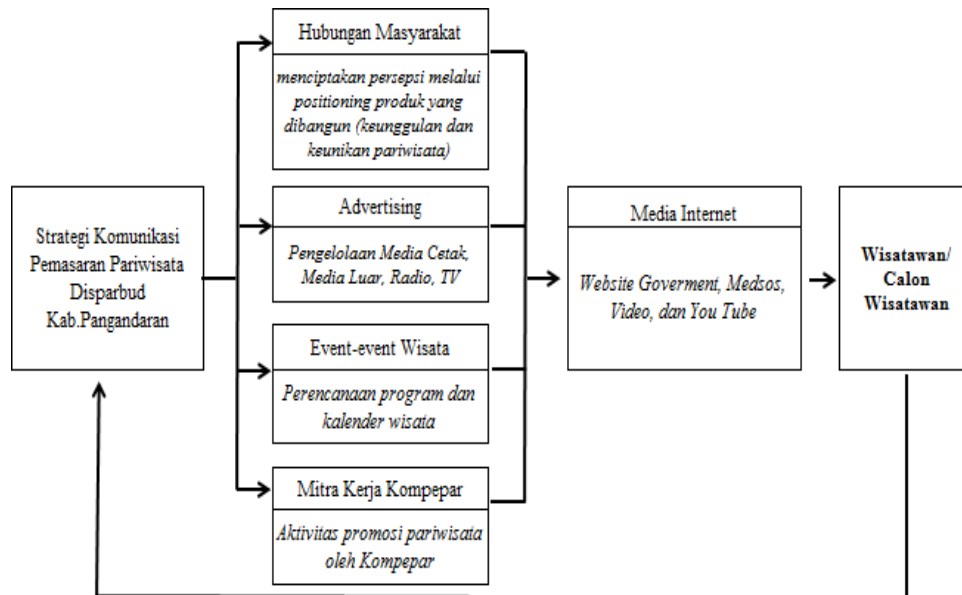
Strategi Komunikasi Pemasaran Pariwisata Disparbud Kab.Pangandaran

Hubungan Masyarakat

*menciptakan persepsi melalui positioning produk yang dibangun (keunggulan dan keunikan pariwisata)*

Advertising

*Pengelolaan Media Cetak, Media Luar, Radio, TV*

Event-event Wisata

*Perencanaan program dan kalender wisata*

Mitra Kerja Kompepar

*Aktivitas promosi pariwisata oleh Kompepar*

Media Internet

*Website Goverment, Medsos, Video, dan You Tube*

**Wisatawan/ Calon Wisatawan**